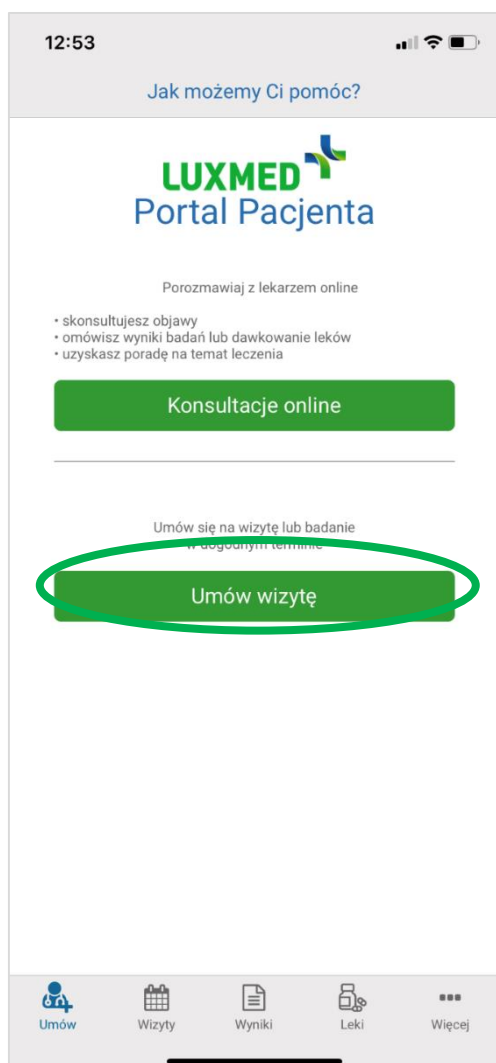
12:53

Jak możemy Ci pomóc?

LUXMED
Portal Pacjenta

Porozmawiaj z lekarzem online

• skonsultujesz objawy
• omówisz wyniki badań lub dawkowanie leków
• uzyskasz poradę na temat leczenia

Konsultacje online

Umów się na wizytę lub badanie w dogodnym terminie

Umów wizytę

Umów Wizyty Wyniki Leki Więcej